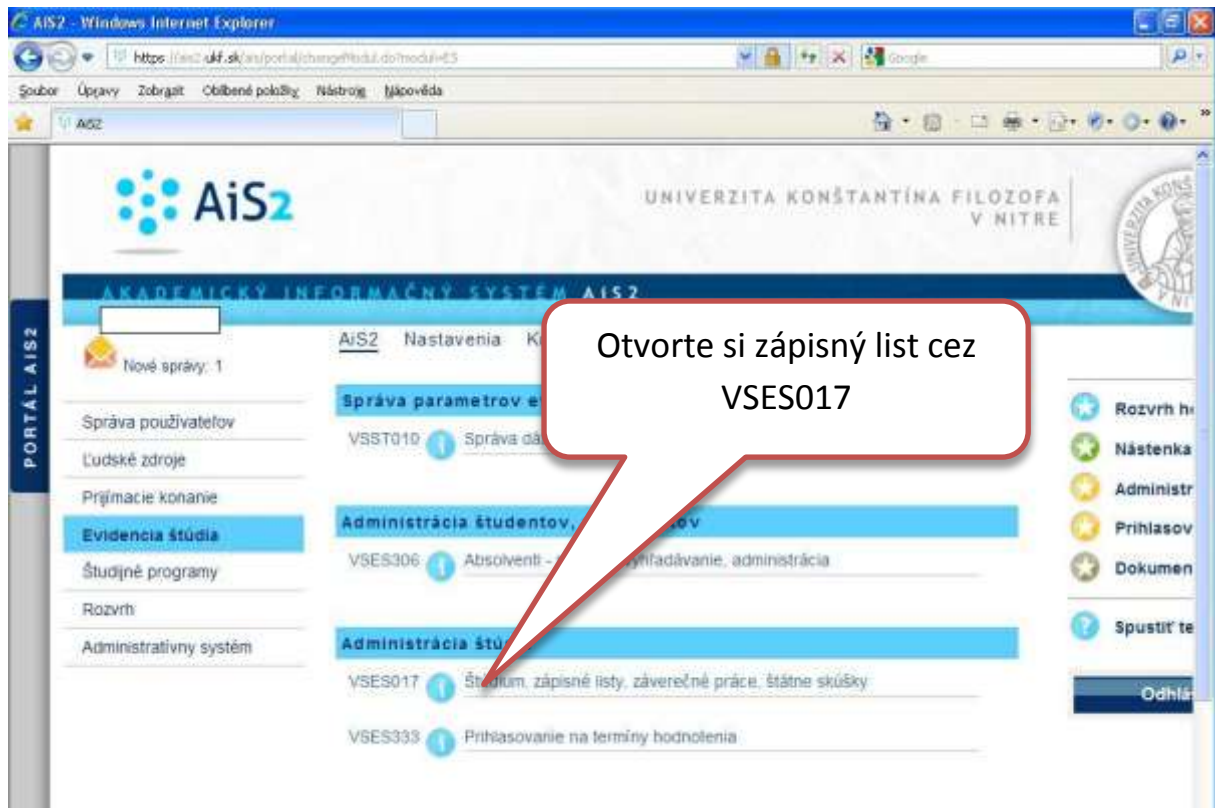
AiS2 - Windows Internet Explorer

https://ais2.ukf.sk/ais/portal/changeModul.do?modul=ES

Google

Soubor Úpravy Zobrazit Oblíbené položky Nástroje Nápověda

AiS2

AiS2

UNIVERZITA KONŠTANTÍNA FILOZOFA V NITRE

AKADEMICKÝ INFORMAČNÝ SYSTÉM AIS2

PORTÁL AIS2

Nové správy: 1

Správa používateľov

Ľudské zdroje

Prijímacie konanie

Evidencia štúdia

Študijné programy

Rozvrh

Administratívny systém

AiS2 Nastavenia K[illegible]

Správa parametrov e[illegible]

VSST010 Správa dá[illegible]

Administrácia študentov, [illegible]ov

VSES306 Absolventi - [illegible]vyhľadávanie, administrácia

Administrácia štú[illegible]

VSES017 Št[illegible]dium, zápisné listy, záverečné práce, štátne skúšky

VSES333 Prihlasovanie na termíny hodnotenia

Otvorte si zápisný list cez VSES017

Rozvrh h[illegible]

Nástenka

Administr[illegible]

Prihlasov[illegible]

Dokumen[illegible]

Spustiť te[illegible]

Odhlá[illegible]